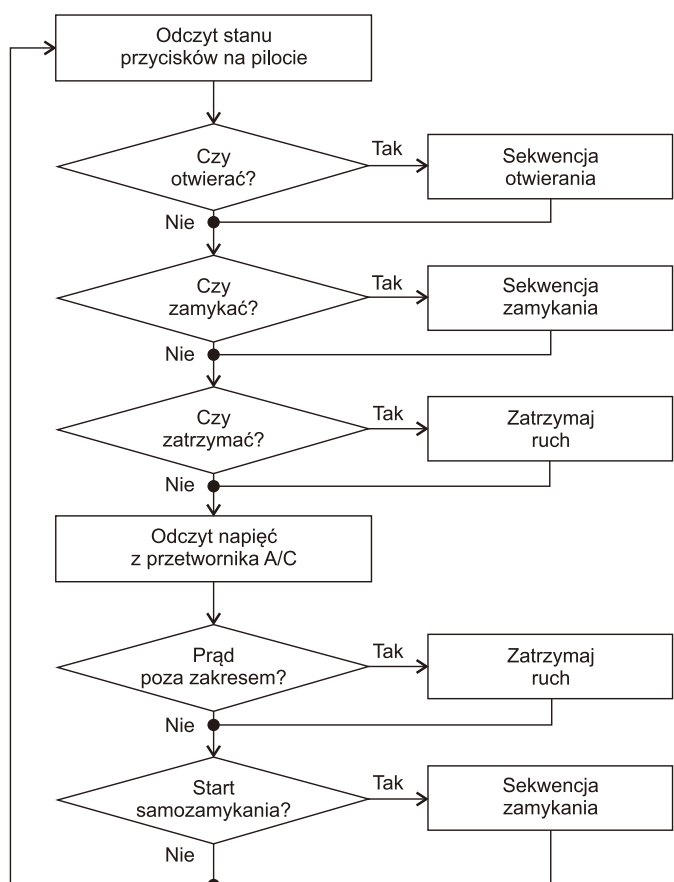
Odczyt stanu przycisków na pilocie

Czy otwierać?

Tak

Sekwencja otwierania

Nie

Czy zamykać?

Tak

Sekwencja zamykania

Nie

Czy zatrzymać?

Tak

Zatrzymaj ruch

Nie

Odczyt napięć z przetwornika A/C

Prąd poza zakresem?

Tak

Zatrzymaj ruch

Nie

Start samozamykania?

Tak

Sekwencja zamykania

Nie